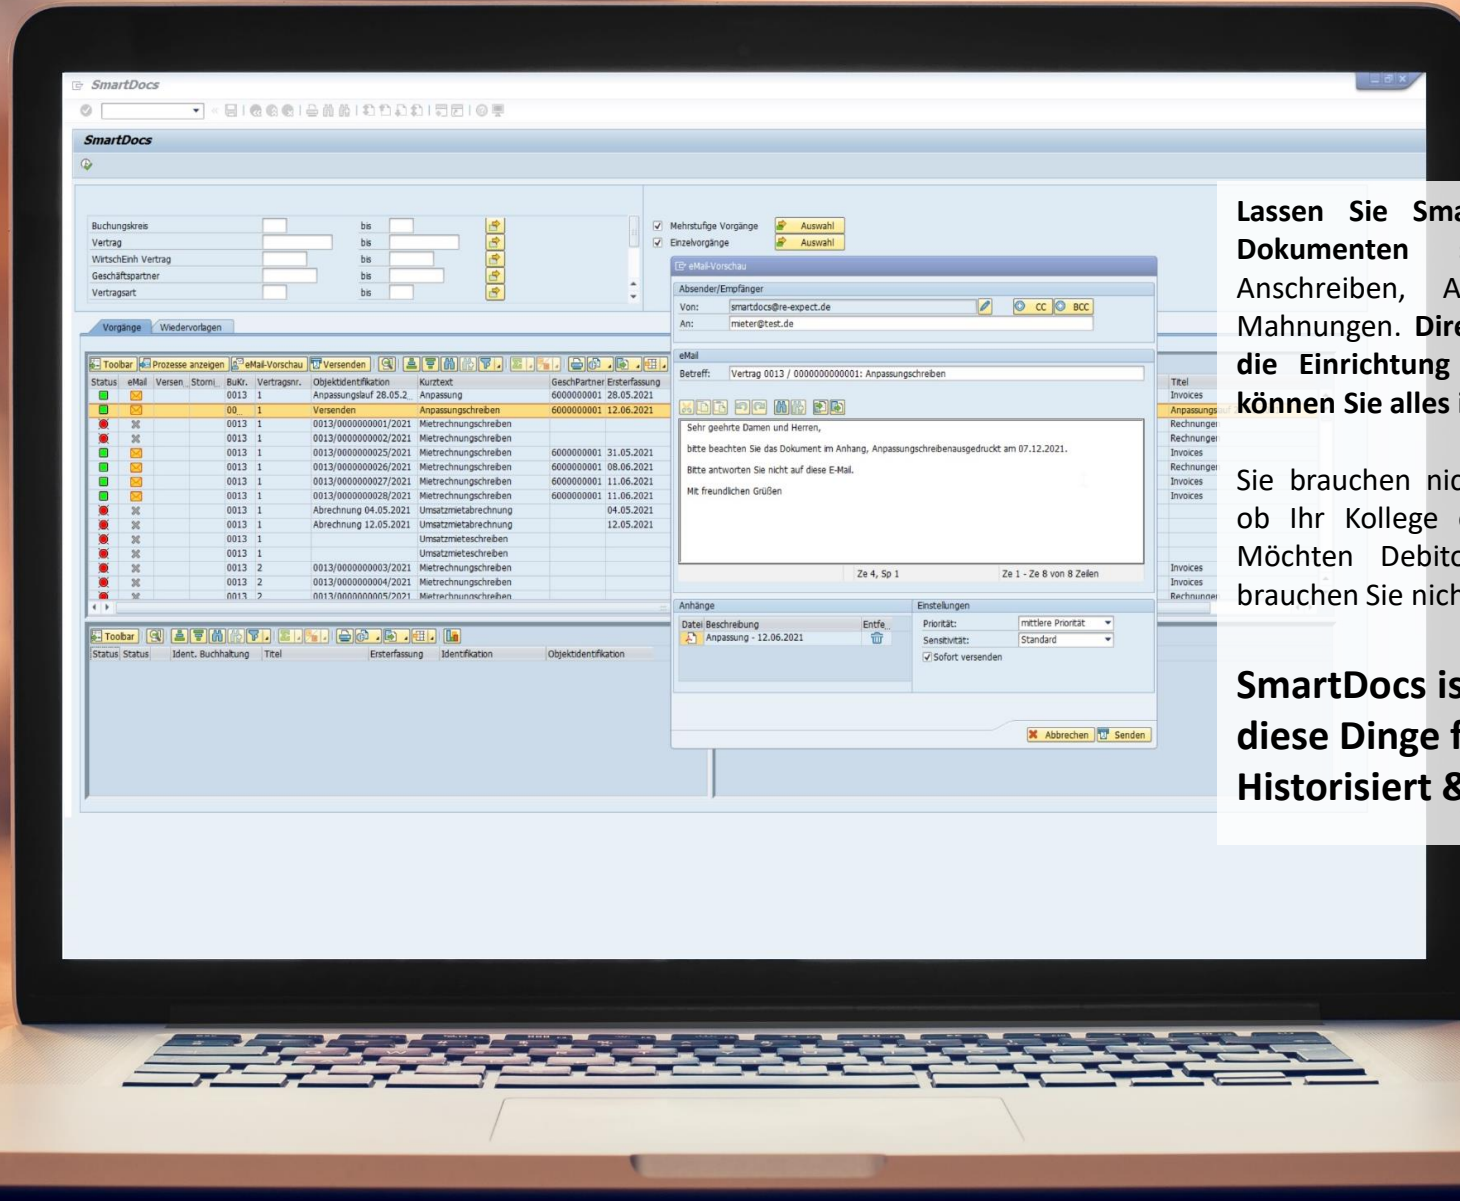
SmartDocs

SmartDocs

| Buchungskreis | | bis | |
|---|---|---|---|
| Vertrag | | bis | |
| WirtschEinh Vertrag | | bis | |
| Geschäftspartner | | bis | |
| Vertragsart | | bis | |

Mehrstufige Vorgänge Auswahl
Einzelvorgänge Auswahl

Vorgänge Wiedervorlagen

Toolbar Prozesse anzeigen eMail-Vorschau Versenden

| Status | eMail | Versen | Storni | BuKr. | Vertragsnr. | Objektidentifikation | Kurztext | GeschPartner | Ersterfassung |
|---|---|---|---|---|---|---|---|---|---|
| | | | | 0013 | 1 | Anpassungslauf 28.05.2 | Anpassung | 6000000001 | 28.05.2021 |
| | | | | 00 | 1 | Versenden | Anpassungschreiben | 6000000001 | 12.06.2021 |
| | | | | 0013 | 1 | 0013/0000000001/2021 | Mietrechnungschreiben | | |
| | | | | 0013 | 1 | 0013/0000000002/2021 | Mietrechnungschreiben | | |
| | | | | 0013 | 1 | 0013/0000000025/2021 | Mietrechnungschreiben | 6000000001 | 31.05.2021 |
| | | | | 0013 | 1 | 0013/0000000026/2021 | Mietrechnungschreiben | 6000000001 | 08.06.2021 |
| | | | | 0013 | 1 | 0013/0000000027/2021 | Mietrechnungschreiben | 6000000001 | 11.06.2021 |
| | | | | 0013 | 1 | 0013/0000000028/2021 | Mietrechnungschreiben | 6000000001 | 11.06.2021 |
| | | | | 0013 | 1 | Abrechnung 04.05.2021 | Umsatzmietabrechnung | | 04.05.2021 |
| | | | | 0013 | 1 | Abrechnung 12.05.2021 | Umsatzmietabrechnung | | 12.05.2021 |
| | | | | 0013 | 1 | | Umsatzmieteschreiben | | |
| | | | | 0013 | 1 | | Umsatzmieteschreiben | | |
| | | | | 0013 | 2 | 0013/0000000003/2021 | Mietrechnungschreiben | | |
| | | | | 0013 | 2 | 0013/0000000004/2021 | Mietrechnungschreiben | | |
| | | | | 0013 | 2 | 0013/0000000005/2021 | Mietrechnungschreiben | | |

Titel
Invoices
Anpassungs
Rechnungen
Rechnungen
Invoices
Rechnungen
Invoices
Invoices
Invoices
Invoices
Rechnungen

Toolbar

Status Status Ident. Buchhaltung Titel Ersterfassung Identifikation Objektidentifikation

eMail-Vorschau
Absender/Empfänger
Von: smartdocs@re-expect.de CC BCC
An: mieter@test.de
eMail
Betreff: Vertrag 0013 / 0000000000001: Anpassungschreiben

Sehr geehrte Damen und Herren,

bitte beachten Sie das Dokument im Anhang, Anpassungschreibenausgedruckt am 07.12.2021.

Bitte antworten Sie nicht auf diese E-Mail.

Mit freundlichen Grüßen

Ze 4, Sp 1 Ze 1 - Ze 8 von 8 Zeilen

Anhänge
Datei Beschreibung Entfe
Anpassung - 12.06.2021
Einstellungen
Priorität: mittlere Priorität
Sensitivität: Standard
Sofort versenden

Abbrechen Senden

Lassen Sie Sma
Dokumenten
Anschreiben, A
Mahnungen. Dire
die Einrichtung
können Sie alles

Sie brauchen nic
ob Ihr Kollege
Möchten Debito
brauchen Sie nich

SmartDocs is
diese Dinge f
Historisiert &